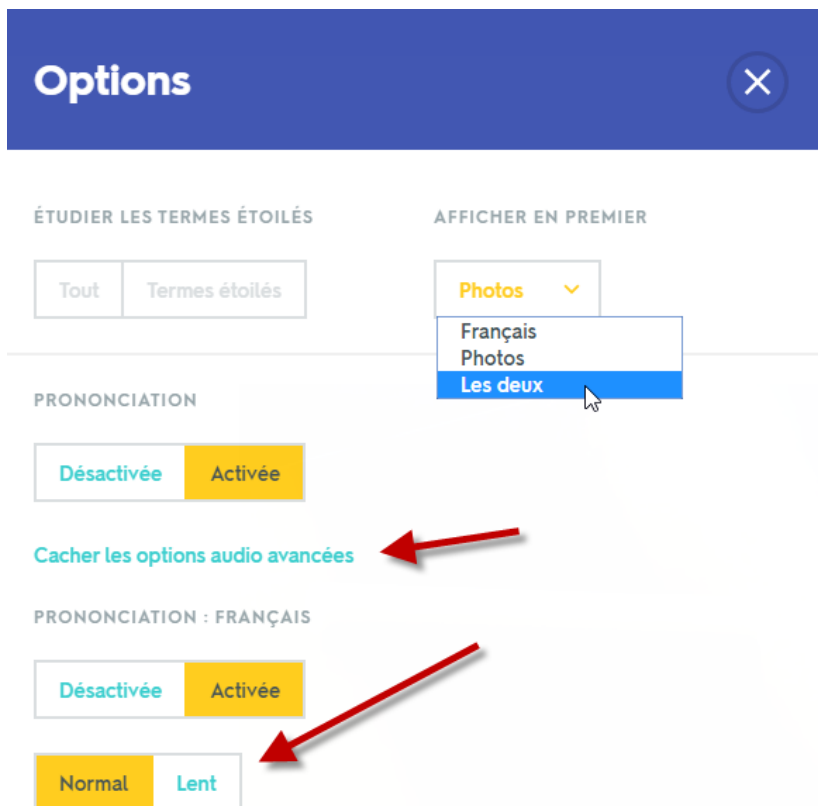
Options

ÉTUDIER LES TERMES ÉTOILÉS

Tout | Termes étoilés

AFFICHER EN PREMIER

Photos

Français
Photos
Les deux

PRONONCIATION

Désactivée | Activée

Cacher les options audio avancées

PRONONCIATION : FRANÇAIS

Désactivée | Activée

Normal | Lent